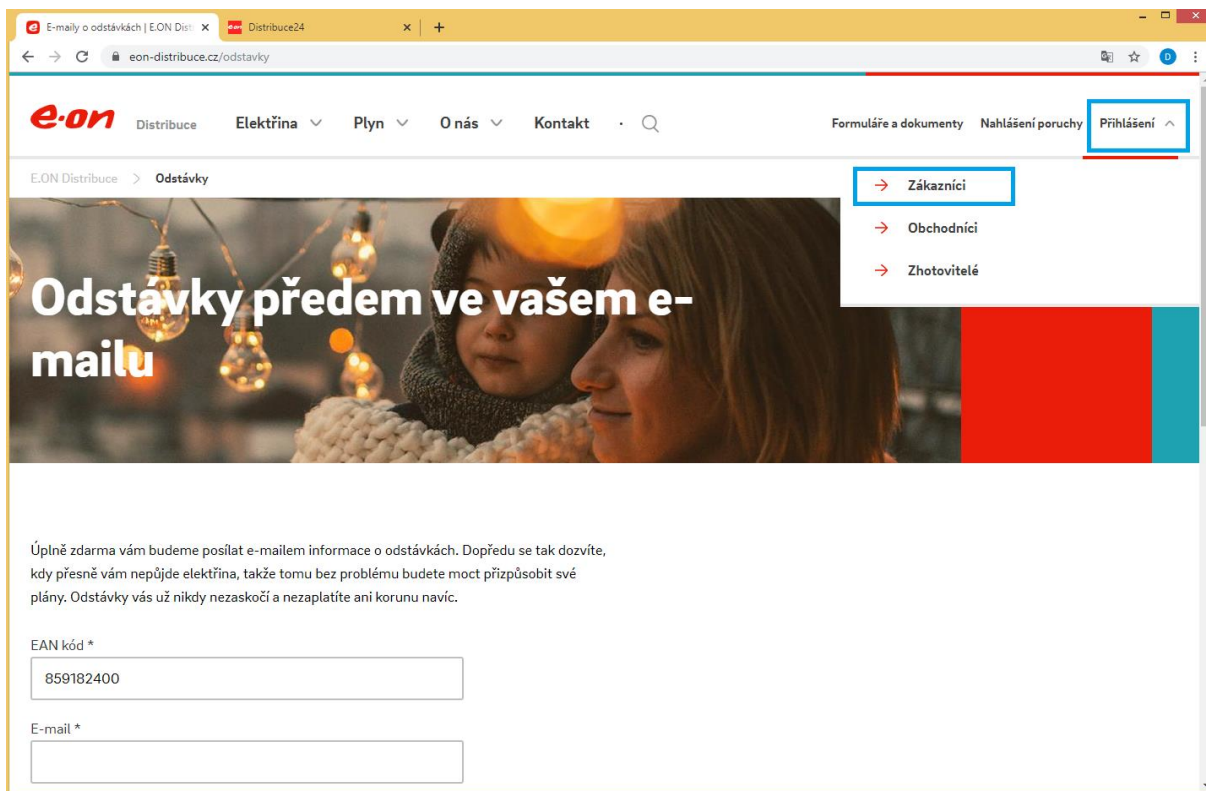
E-maily o odstávkách | E.ON Dist ×
Distribuce24 ×
+
eon-distribuce.cz/odstavky
D

e·on Distribuce
Elektřina
Plyn
O nás
Kontakt
Formuláře a dokumenty
Nahlášení poruchy
Přihlášení

E.ON Distribuce > Odstávky

→ Zákazníci
→ Obchodníci
→ Zhotovitelé

Odstávky předem ve vašem e-mailu

Úplně zdarma vám budeme posílat e-mailem informace o odstávkách. Dopředu se tak dozvíte, kdy přesně vám nepůjde elektřina, takže tomu bez problému budete moct přizpůsobit své plány. Odstávky vás už nikdy nezaskočí a nezaplatíte ani korunu navíc.

EAN kód *
859182400

E-mail *